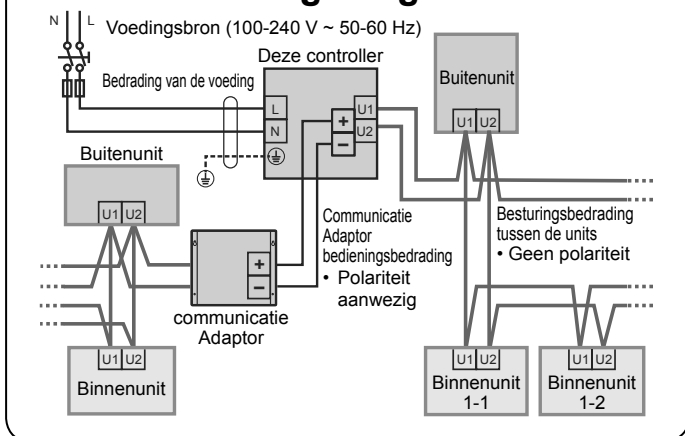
N L Voedingsbron (100-240 V ~ 50-60 Hz)

Deze controller

Bedrading van de voeding

L
N
U1
U2
+
−

Buitenunit
U1 U2

Buitenunit
U1 U2

Communicatie Adaptor bedieningsbedrading
• Polariteit aanwezig

Besturingsbedrading tussen de units
• Geen polariteit

+
−
communicatie Adaptor

U1 U2
Binnenunit

U1 U2
Binnenunit 1-1

U1 U2
Binnenunit 1-2